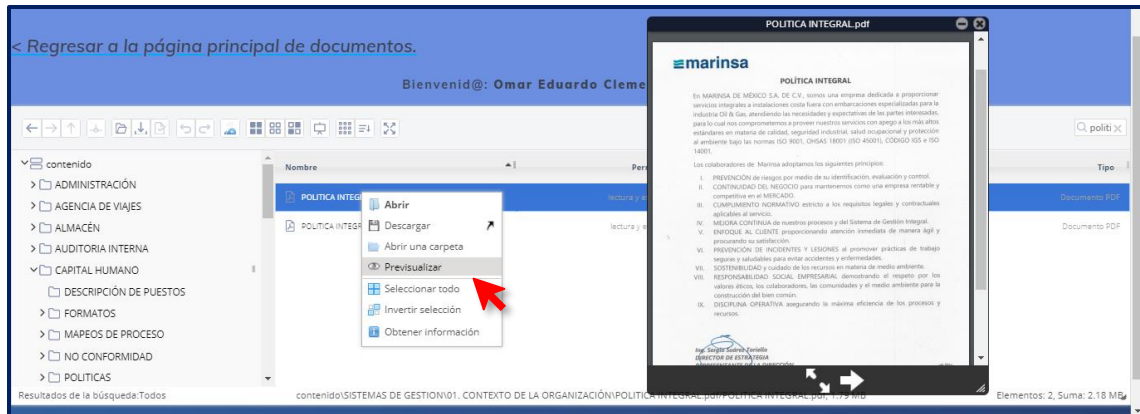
< Regresar a la página principal de documentos.

Bienvenid@: Omar Eduardo Cleme

politi

contenido
ADMINISTRACIÓN
AGENCIA DE VIAJES
ALMACÉN
AUDITORIA INTERNA
CAPITAL HUMANO
DESCRIPCIÓN DE PUESTOS
FORMATOS
MAPEOS DE PROCESO
NO CONFORMIDAD
POLITICAS

| Nombre | Per | Tipo |
|---|---|---|
| POLITICA INTEGR | lectura y e | Documento PDF |
| POLITICA INTEGR | lectura y e | Documento PDF |

Abrir
Descargar
Abrir una carpeta
Previsualizar
Seleccionar todo
Invertir selección
Obtener información

POLITICA INTEGRAL.pdf

marinsa

POLÍTICA INTEGRAL

En MARINSA DE MÉXICO S.A. DE C.V., somos una empresa dedicada a proporcionar servicios integrales a instalaciones costa fuera con embarcaciones especializadas para la industria Oil & Gas, atendiendo las necesidades y expectativas de las partes interesadas, para lo cual nos comprometemos a proveer nuestros servicios con apego a los más altos estándares en materia de calidad, seguridad industrial, salud ocupacional y protección al ambiente bajo las normas ISO 9001, OHSAS 18001 (ISO 45001), CÓDIGO IGS e ISO 14001.

Los colaboradores de Marinsa adoptamos los siguientes principios:

I. PREVENCIÓN de riesgos por medio de su identificación, evaluación y control.
II. CONTINUIDAD DEL NEGOCIO para mantenernos como una empresa rentable y competitiva en el MERCADO.
III. CUMPLIMIENTO NORMATIVO estricto a los requisitos legales y contractuales aplicables al servicio.
IV. MEJORA CONTINUA de nuestros procesos y del Sistema de Gestión Integral.
V. ENFOQUE AL CLIENTE proporcionando atención inmediata de manera ágil y procurando su satisfacción.
VI. PREVENCIÓN DE INCIDENTES Y LESIONES al promover prácticas de trabajo seguras y saludables para evitar accidentes y enfermedades.
VII. SOSTENIBILIDAD y cuidado de los recursos en materia de medio ambiente.
VIII. RESPONSABILIDAD SOCIAL EMPRESARIAL demostrando el respeto por los valores éticos, los colaboradores, las comunidades y el medio ambiente para la construcción del bien común.
IX. DISCIPLINA OPERATIVA asegurando la máxima eficiencia de los procesos y recursos.

Ing. Sergio Suárez Toriello
DIRECTOR DE ESTRATEGIA
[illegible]

Resultados de la búsqueda:Todos
contenido\SISTEMAS DE GESTION\01. CONTEXTO DE LA ORGANIZACIÓN\POLITICA INTEGRAL.pdf\POLITICA INTEGRAL.pdf, 1.79 MB
Elementos: 2, Suma: 2.18 MB